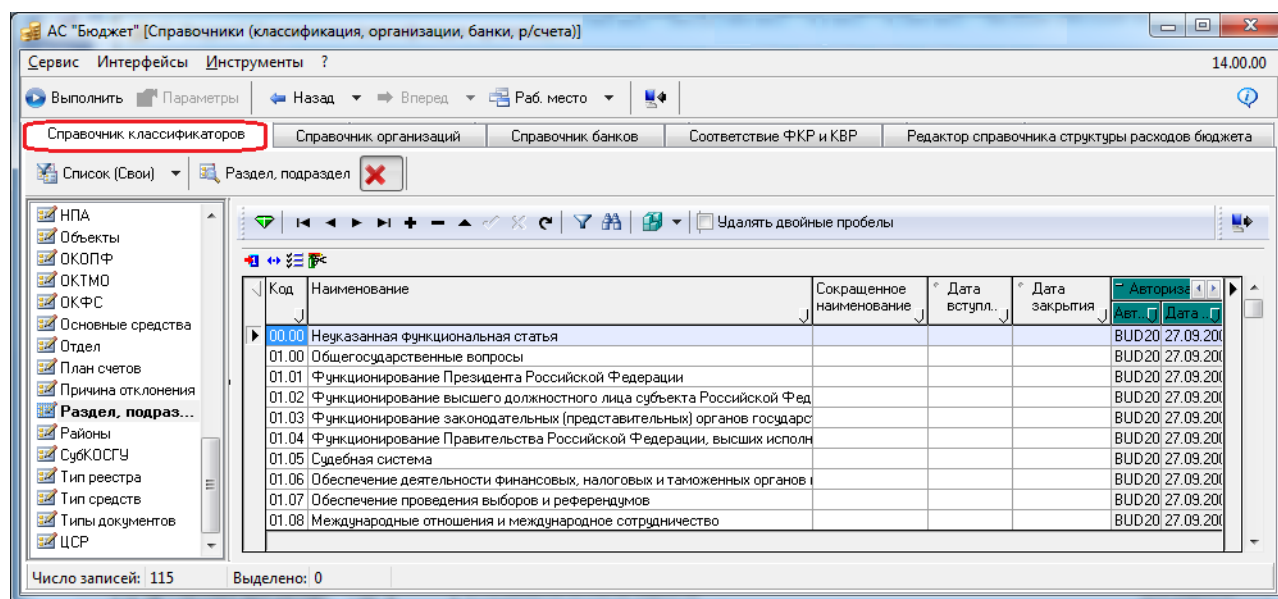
АС "Бюджет" [Справочники (классификация, организации, банки, р/счета)]

Сервис Интерфейсы Инструменты ?

14.00.00

Выполнить Параметры Назад Вперед Раб. место

Справочник классификаторов | Справочник организаций | Справочник банков | Соответствие ФКР и КВР | Редактор справочника структуры расходов бюджета

Список (Свои) Раздел, подраздел

НПА
Объекты
ОКОПФ
ОКТМО
ОКФС
Основные средства
Отдел
План счетов
Причина отклонения
Раздел, подраз...
Районы
СубКОСГУ
Тип реестра
Тип средств
Типы документов
ЦСР

Удалять двойные пробелы

| Код | Наименование | Сокращенное наименование | Дата вступл.. | Дата закрытия | Авт... | Дата... |
|---|---|---|---|---|---|---|
| 00.00 | Неуказанная функциональная статья | | | | BUD20 | 27.09.20 |
| 01.00 | Общегосударственные вопросы | | | | BUD20 | 27.09.20 |
| 01.01 | Функционирование Президента Российской Федерации | | | | BUD20 | 27.09.20 |
| 01.02 | Функционирование высшего должностного лица субъекта Российской Фед | | | | BUD20 | 27.09.20 |
| 01.03 | Функционирование законодательных (представительных) органов государс | | | | BUD20 | 27.09.20 |
| 01.04 | Функционирование Правительства Российской Федерации, высших исполн | | | | BUD20 | 27.09.20 |
| 01.05 | Судебная система | | | | BUD20 | 27.09.20 |
| 01.06 | Обеспечение деятельности финансовых, налоговых и таможенных органов | | | | BUD20 | 27.09.20 |
| 01.07 | Обеспечение проведения выборов и референдумов | | | | BUD20 | 27.09.20 |
| 01.08 | Международные отношения и международное сотрудничество | | | | BUD20 | 27.09.20 |

Авториза

Число записей: 115 Выделено: 0